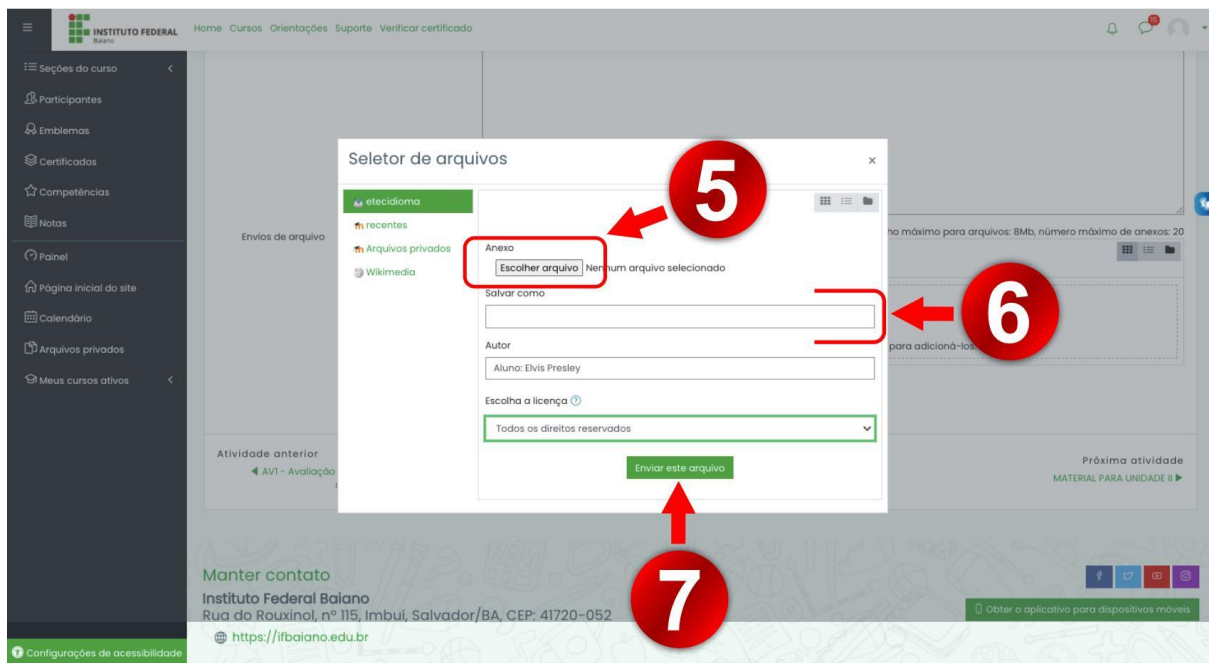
INSTITUTO FEDERAL Baiano

Home Cursos Orientações Suporte Verificar certificado

Seções do curso
Participantes
Emblemas
Certificados
Competências
Notas
Painel
Página inicial do site
Calendário
Arquivos privados
Meus cursos ativos

Envios de arquivo

no máximo para arquivos: 8Mb, número máximo de anexos: 20

para adicioná-los

Seletor de arquivos

etecidioma
recentes
Arquivos privados
Wikimedia

5

Anexo
Escolher arquivo Nenhum arquivo selecionado

6

Salvar como

Autor
Aluno: Elvis Presley

Escolha a licença

Todos os direitos reservados

Enviar este arquivo

7

Atividade anterior
◀ AV1 - Avaliação

Próxima atividade
MATERIAL PARA UNIDADE II ▶

Manter contato
Instituto Federal Baiano
Rua do Rouxinol, nº 115, Imbuí, Salvador/BA, CEP: 41720-052
https://ifbaiano.edu.br

Obter o aplicativo para dispositivos móveis

Configurações de acessibilidade